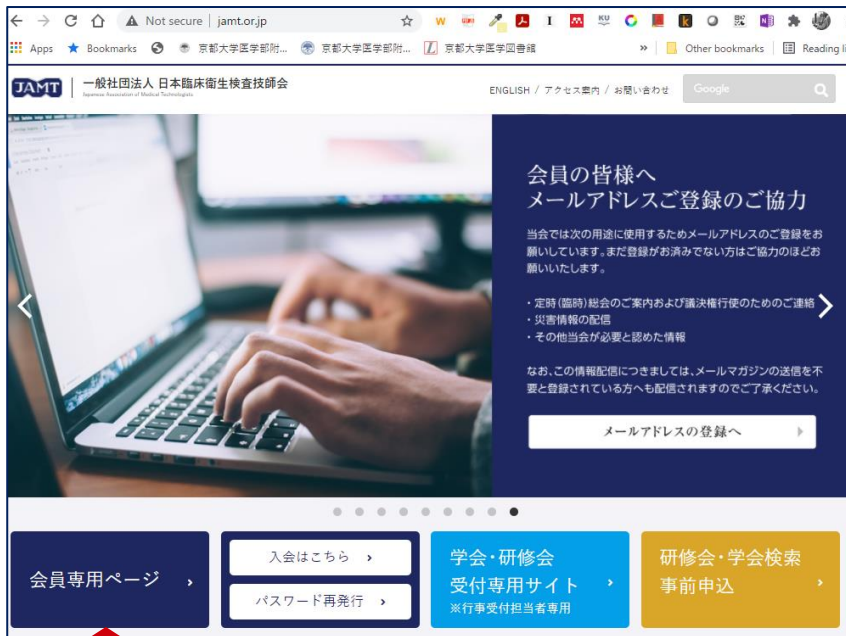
Not secure | jamt.or.jp

Apps Bookmarks 京都大学医学部附... 京都大学医学部附... 京都大学医学図書館 » Other bookmarks Reading li

JAMT 一般社団法人 日本臨床衛生検査技師会 Japanese Association of Medical Technologists

ENGLISH / アクセス案内 / お問い合わせ Google

会員の皆様へ
メールアドレスご登録のご協力

当会では次の用途に使用するためメールアドレスのご登録をお願いしています。まだ登録がお済みでない方はご協力のほどお願いいたします。

・定時(臨時)総会のご案内および議決権行使のためのご連絡
・災害情報の配信
・その他当会が必要と認めた情報

なお、この情報配信につきましては、メールマガジンの送信を不要と登録されている方へも配信されますのでご了承ください。

メールアドレスの登録へ

会員専用ページ ›

入会はこちら ›

パスワード再発行 ›

学会・研修会
受付専用サイト ›
※行事受付担当者専用

研修会・学会検索
事前申込 ›